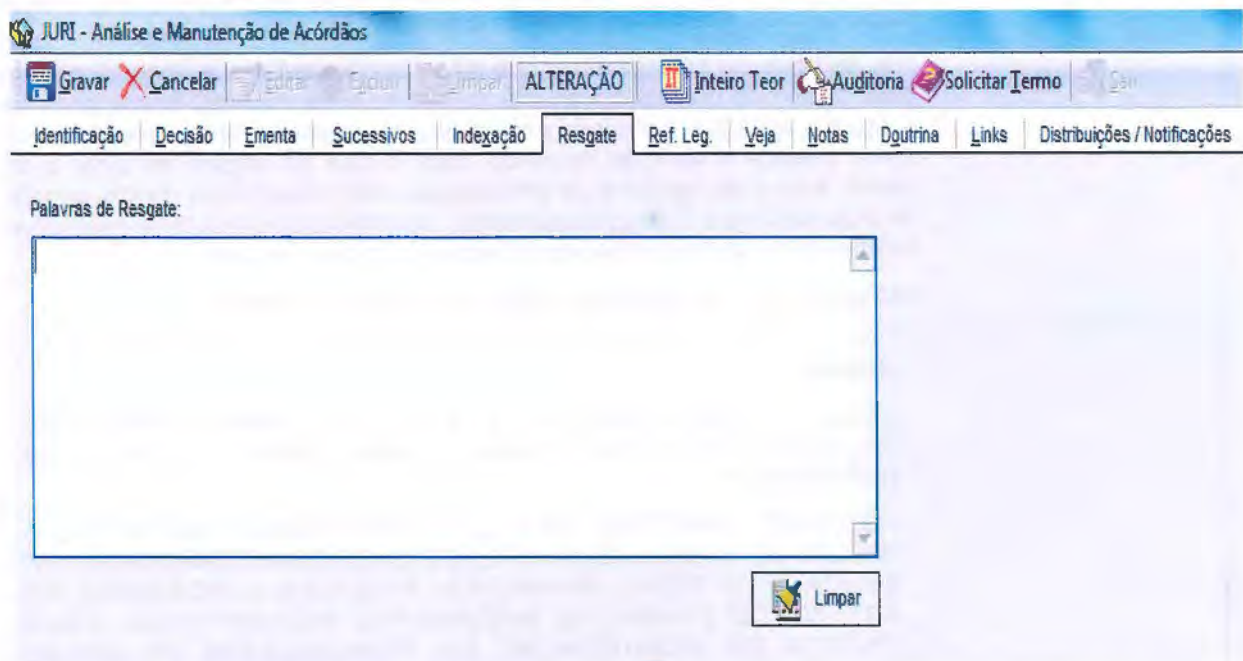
JURI - Análise e Manutenção de Acórdãos

Gravar Cancelar Editar Excluir Limpar ALTERAÇÃO Inteiro Teor Auditoria Solicitar Termo Sair

Identificação Decisão Ementa Sucessivos Indexação Resgate Ref. Leg. Veja Notas Doutrina Links Distribuições / Notificações

Palavras de Resgate:

Limpar